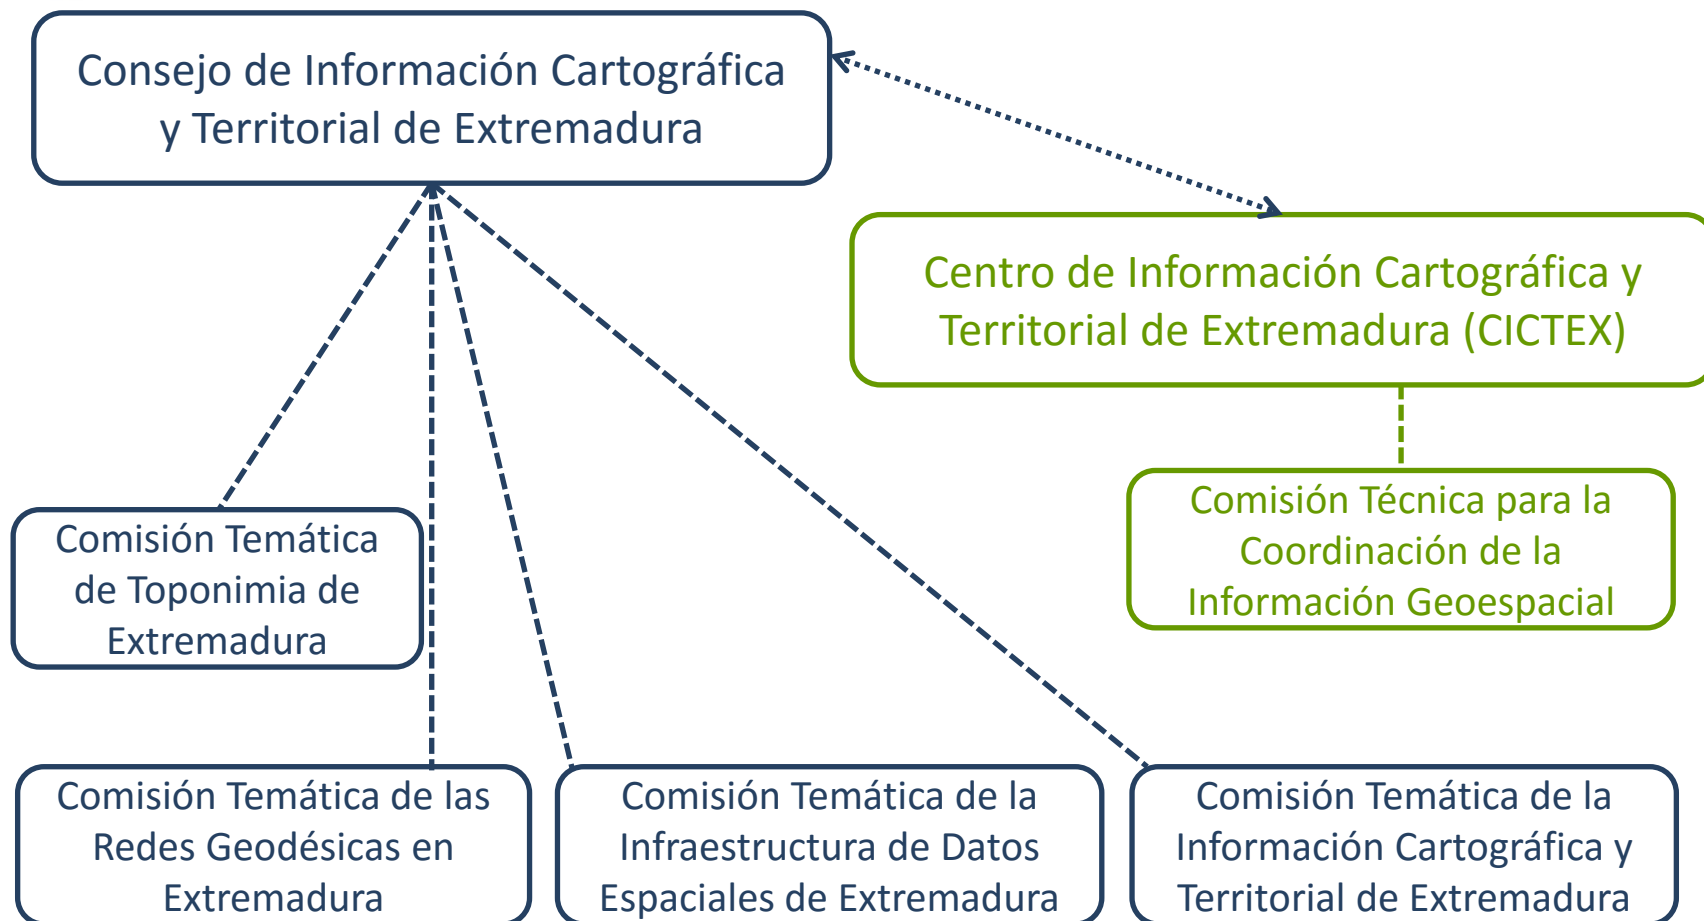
Consejo de Información Cartográfica y Territorial de Extremadura

Centro de Información Cartográfica y Territorial de Extremadura (CICTEX)

Comisión Técnica para la Coordinación de la Información Geoespacial

Comisión Temática de Toponimia de Extremadura

Comisión Temática de las Redes Geodésicas en Extremadura

Comisión Temática de la Infraestructura de Datos Espaciales de Extremadura

Comisión Temática de la Información Cartográfica y Territorial de Extremadura